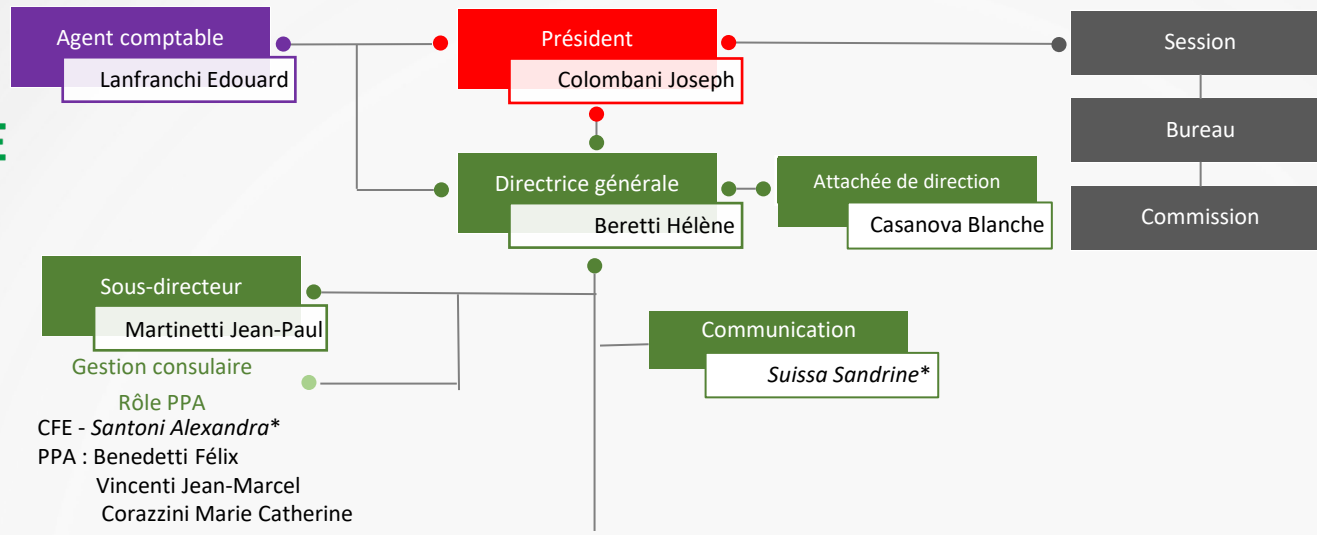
Agent comptable
Lanfranchi Edouard

Président
Colombani Joseph

Session

Bureau

Commission

Directrice générale
Beretti Hélène

Attachée de direction
Casanova Blanche

Sous-directeur
Martinetti Jean-Paul

Gestion consulaire

Rôle PPA

CFE - *Santoni Alexandra**
PPA : Benedetti Félix
Vincenti Jean-Marcel
Corazzini Marie Catherine

Communication
*Suissa Sandrine**